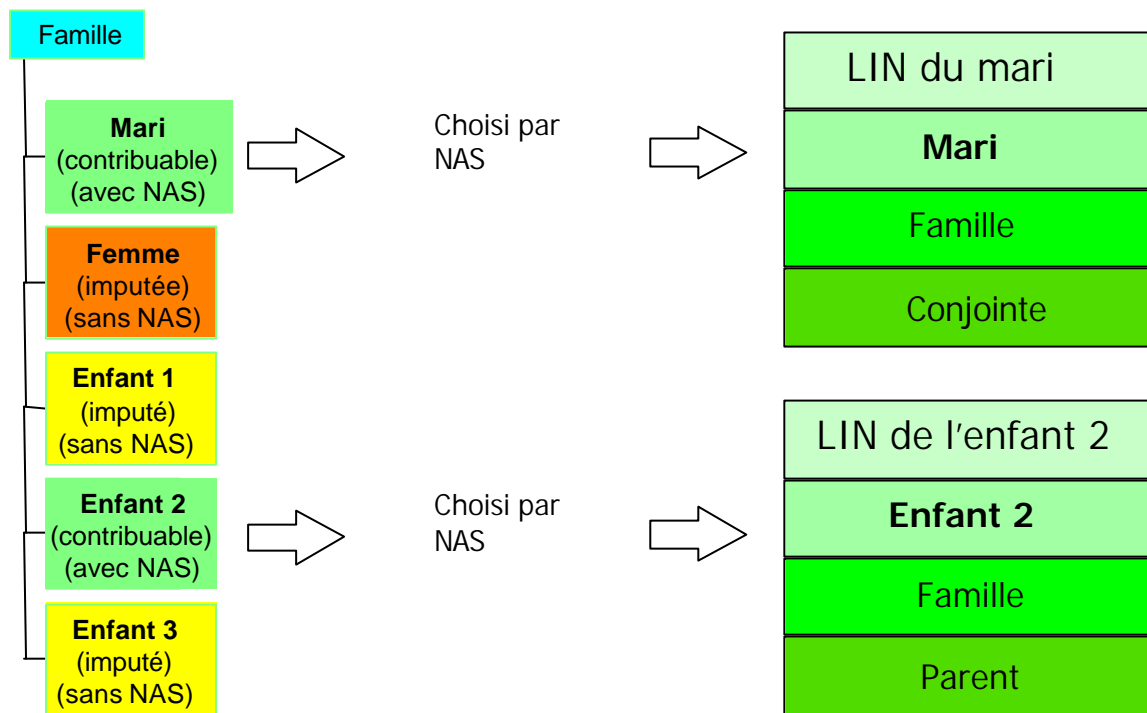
Famille

Mari
(contribuable)
(avec NAS)

Femme
(imputée)
(sans NAS)

Enfant 1
(imputé)
(sans NAS)

Enfant 2
(contribuable)
(avec NAS)

Enfant 3
(imputé)
(sans NAS)

Choisi par NAS

LIN du mari

Mari

Famille

Conjointe

Choisi par NAS

LIN de l'enfant 2

Enfant 2

Famille

Parent